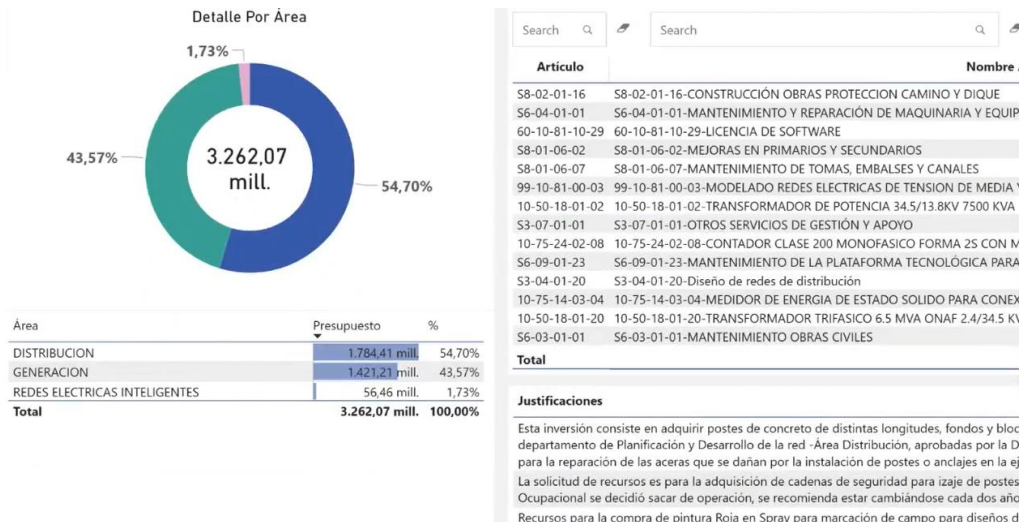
Detalle Por Área

1,73%

43,57%

3.262,07 mill.

54,70%

| Área | Presupuesto | % |
|---|---|---|
| DISTRIBUCION | 1.784,41 mill. | 54,70% |
| GENERACION | 1.421,21 mill. | 43,57% |
| REDES ELECTRICAS INTELIGENTES | 56,46 mill. | 1,73% |
| Total | 3.262,07 mill. | 100,00% |

Search

Search

| Artículo | Nombre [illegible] |
|---|---|
| S8-02-01-16 | S8-02-01-16-CONSTRUCCIÓN OBRAS PROTECCION CAMINO Y DIQUE |
| S6-04-01-01 | S6-04-01-01-MANTENIMIENTO Y REPARACIÓN DE MAQUINARIA Y EQUIP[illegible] |
| 60-10-81-10-29 | 60-10-81-10-29-LICENCIA DE SOFTWARE |
| S8-01-06-02 | S8-01-06-02-MEJORAS EN PRIMARIOS Y SECUNDARIOS |
| S8-01-06-07 | S8-01-06-07-MANTENIMIENTO DE TOMAS, EMBALSES Y CANALES |
| 99-10-81-00-03 | 99-10-81-00-03-MODELADO REDES ELECTRICAS DE TENSION DE MEDIA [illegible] |
| 10-50-18-01-02 | 10-50-18-01-02-TRANSFORMADOR DE POTENCIA 34.5/13.8KV 7500 KVA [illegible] |
| S3-07-01-01 | S3-07-01-01-OTROS SERVICIOS DE GESTIÓN Y APOYO |
| 10-75-24-02-08 | 10-75-24-02-08-CONTADOR CLASE 200 MONOFASICO FORMA 2S CON M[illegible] |
| S6-09-01-23 | S6-09-01-23-MANTENIMIENTO DE LA PLATAFORMA TECNOLÓGICA PARA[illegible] |
| S3-04-01-20 | S3-04-01-20-Diseño de redes de distribución |
| 10-75-14-03-04 | 10-75-14-03-04-MEDIDOR DE ENERGIA DE ESTADO SOLIDO PARA CONEX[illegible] |
| 10-50-18-01-20 | 10-50-18-01-20-TRANSFORMADOR TRIFASICO 6.5 MVA ONAF 2.4/34.5 K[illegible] |
| S6-03-01-01 | S6-03-01-01-MANTENIMIENTO OBRAS CIVILES |
| Total | |

Justificaciones

Esta inversión consiste en adquirir postes de concreto de distintas longitudes, fondos y bloc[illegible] departamento de Planificación y Desarrollo de la red -Área Distribución, aprobadas por la D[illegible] para la reparación de las aceras que se dañan por la instalación de postes o anclajes en la ej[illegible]

La solicitud de recursos es para la adquisición de cadenas de seguridad para izaje de postes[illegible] Ocupacional se decidió sacar de operación, se recomienda estar cambiándose cada dos año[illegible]

Recursos para la compra de pintura Roja en Spray para marcación de campo para diseños d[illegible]